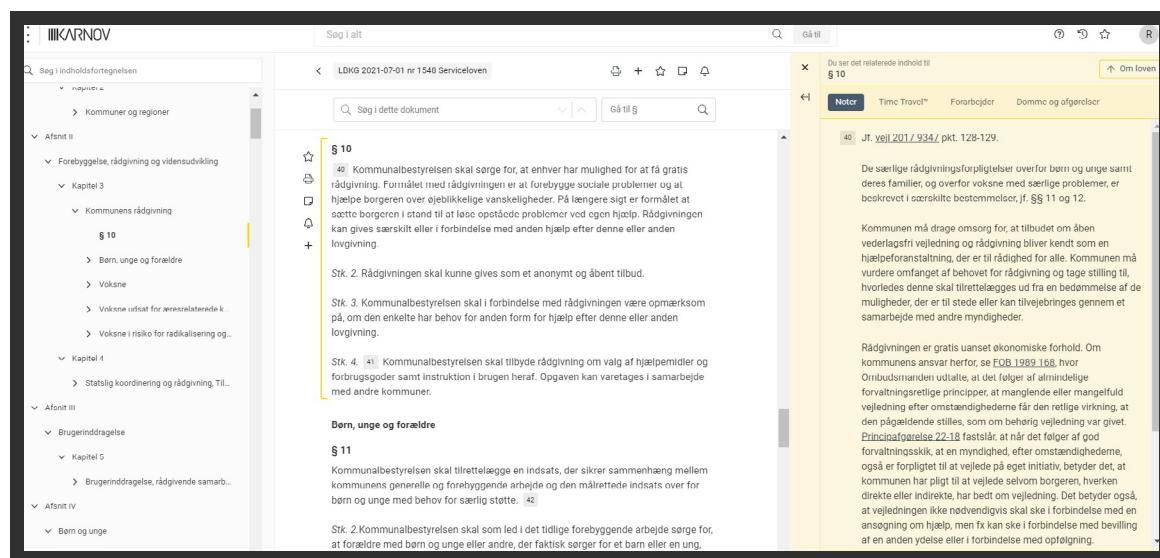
IIIKARNOV

Søg i alt

Gå til

R

Søg i indholdsfortegnelsen

Kapitel 2

Kommuner og regioner

Afsnit II

Forebyggelse, rådgivning og vidensudvikling

Kapitel 3

Kommunens rådgivning

§ 10

Børn, unge og forældre

Voksne

Voksne udsat for æresrelaterede k...

Voksne i risiko for radikalisering og...

Kapitel 4

Statslig koordinering og rådgivning, Til...

Afsnit III

Brugerinddragelse

Kapitel 5

Brugerinddragelse, rådgivende samarb...

Afsnit IV

Børn og unge

LDKG 2021-07-01 nr 1548 Serviceloven

Søg i dette dokument

Gå til §

§ 10

40 Kommunalbestyrelsen skal sørge for, at enhver har mulighed for at få gratis rådgivning. Formålet med rådgivningen er at forebygge sociale problemer og at hjælpe borgeren over øjeblikkelige vanskeligheder. På længere sigt er formålet at sætte borgeren i stand til at løse opståede problemer ved egen hjælp. Rådgivningen kan gives særskilt eller i forbindelse med anden hjælp efter denne eller anden lovgivning.

Stk. 2. Rådgivningen skal kunne gives som et anonymt og åbent tilbud.

Stk. 3. Kommunalbestyrelsen skal i forbindelse med rådgivningen være opmærksom på, om den enkelte har behov for anden form for hjælp efter denne eller anden lovgivning.

Stk. 4. 41 Kommunalbestyrelsen skal tilbyde rådgivning om valg af hjælpemidler og forbrugsgoder samt instruktion i brugen heraf. Opgaven kan varetages i samarbejde med andre kommuner.

Børn, unge og forældre

§ 11

Kommunalbestyrelsen skal tilrettelægge en indsats, der sikrer sammenhæng mellem kommunens generelle og forebyggende arbejde og den målrettede indsats over for børn og unge med behov for særlig støtte. 42

Stk. 2. Kommunalbestyrelsen skal som led i det tidlige forebyggende arbejde sørge for, at forældre med børn og unge eller andre, der faktisk sørger for et barn eller en ung,

Du ser det relaterede indhold til
§ 10

Om loven

Noter

Time Travel™

Forarbejder

Domme og afgørelser

40 Jf. vejl 2017 9347 pkt. 128-129.

De særlige rådgivningsforpligtelser overfor børn og unge samt deres familier, og overfor voksne med særlige problemer, er beskrevet i særskilte bestemmelser, jf. §§ 11 og 12.

Kommunen må drage omsorg for, at tilbudet om åben vederlagsfri vejledning og rådgivning bliver kendt som en hjælpeforanstaltning, der er til rådighed for alle. Kommunen må vurdere omfanget af behovet for rådgivning og tage stilling til, hvorledes denne skal tilrettelægges ud fra en bedømmelse af de muligheder, der er til stede eller kan tilvejebringes gennem et samarbejde med andre myndigheder.

Rådgivningen er gratis uanset økonomiske forhold. Om kommunens ansvar herfor, se FOB 1989 168, hvor Ombudsmanden udtalte, at det følger af almindelige forvaltningsretlige principper, at manglende eller mangelfuld vejledning efter omstændighederne får den retlige virkning, at den pågældende stilles, som om behørig vejledning var givet. Principafgørelse 22-18 fastslår, at når det følger af god forvaltningsskik, at en myndighed, efter omstændighederne, også er forpligtet til at vejlede på eget initiativ, betyder det, at kommunen har pligt til at vejlede selvom borgeren, hverken direkte eller indirekte, har bedt om vejledning. Det betyder også, at vejledningen ikke nødvendigvis skal ske i forbindelse med en ansøgning om hjælp, men fx kan ske i forbindelse med bevilling af en anden ydelse eller i forbindelse med opfølgning.